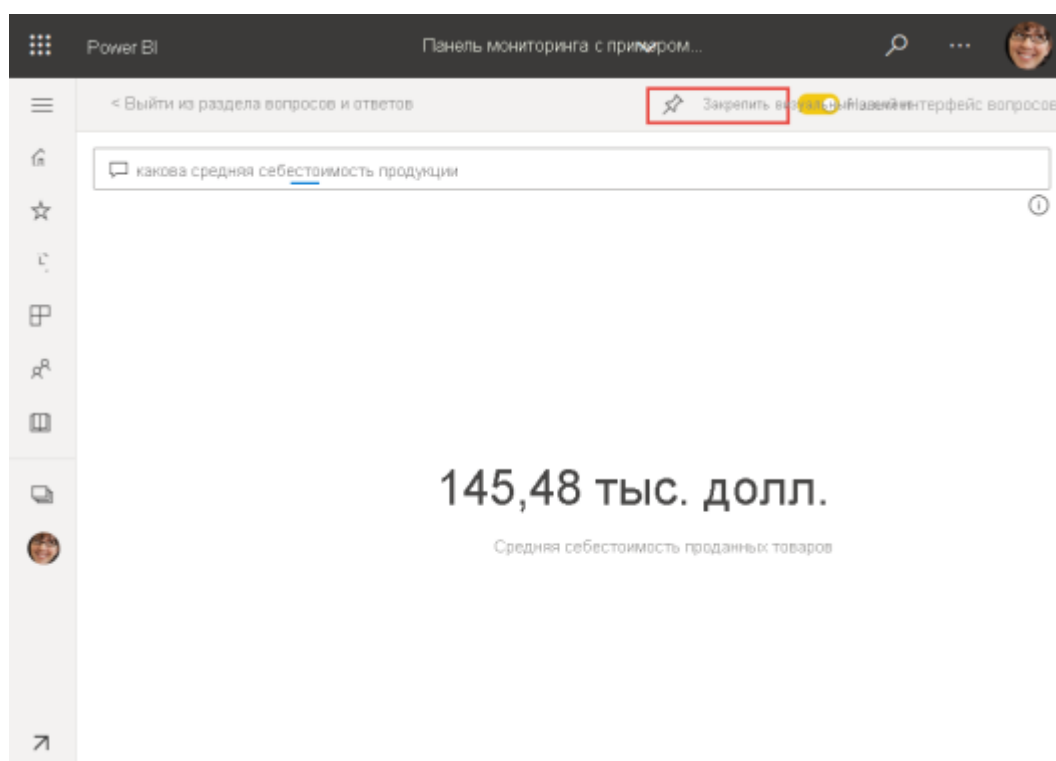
Power BI

Панель мониторинга с примером...

< Выйти из раздела вопросов и ответов

Закрепить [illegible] интерфейс вопросов

какова средняя себестоимость продукции

145,48 тыс. долл.

Средняя себестоимость проданных товаров